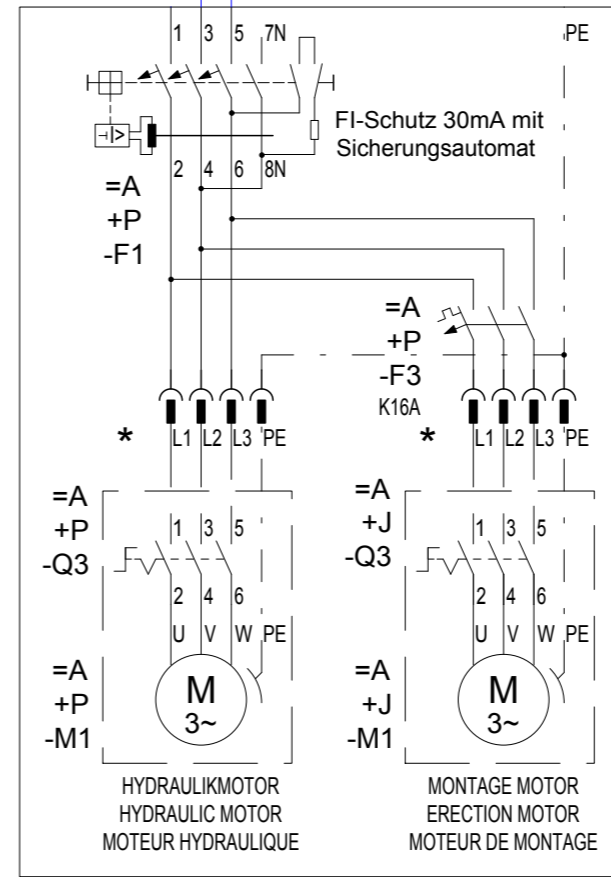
1 3 5 7N

PE

FI-Schutz 30mA mit Sicherungsautomat

2 4 6 8N

=A
+P
-F1

=A
+P
-F3
K16A

*
L1 L2 L3 PE

*
L1 L2 L3 PE

=A
+P
-Q3

1 3 5
2 4 6
U V W PE

=A
+J
-Q3

1 3 5
2 4 6
U V W PE

=A
+P
-M1

M
3~

=A
+J
-M1

M
3~

HYDRAULIKMOTOR
HYDRAULIC MOTOR
MOTEUR HYDRAULIQUE

MONTAGE MOTOR
ERECTION MOTOR
MOTEUR DE MONTAGE